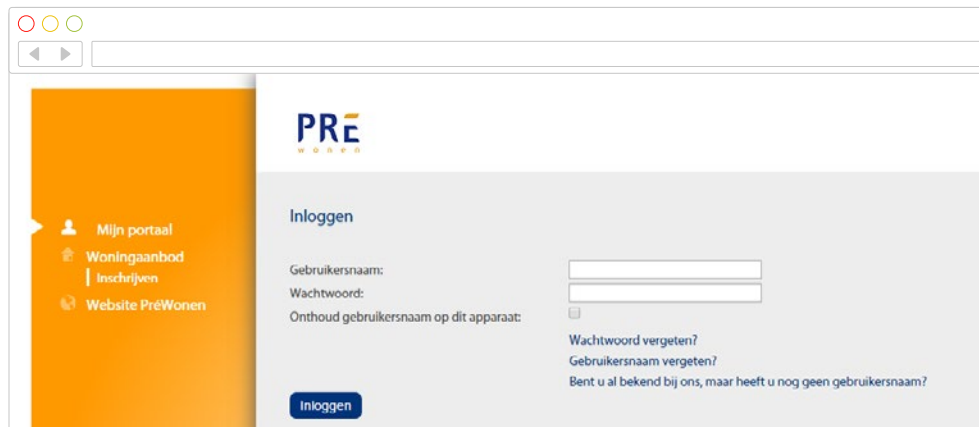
PRE
wonen

Mijn portaal
Woningaanbod
Inschrijven
Website PréWonen

Inloggen

Gebruikersnaam:
Wachtwoord:
Onthoud gebruikersnaam op dit apparaat:

Wachtwoord vergeten?
Gebruikersnaam vergeten?
Bent u al bekend bij ons, maar heeft u nog geen gebruikersnaam?

Inloggen